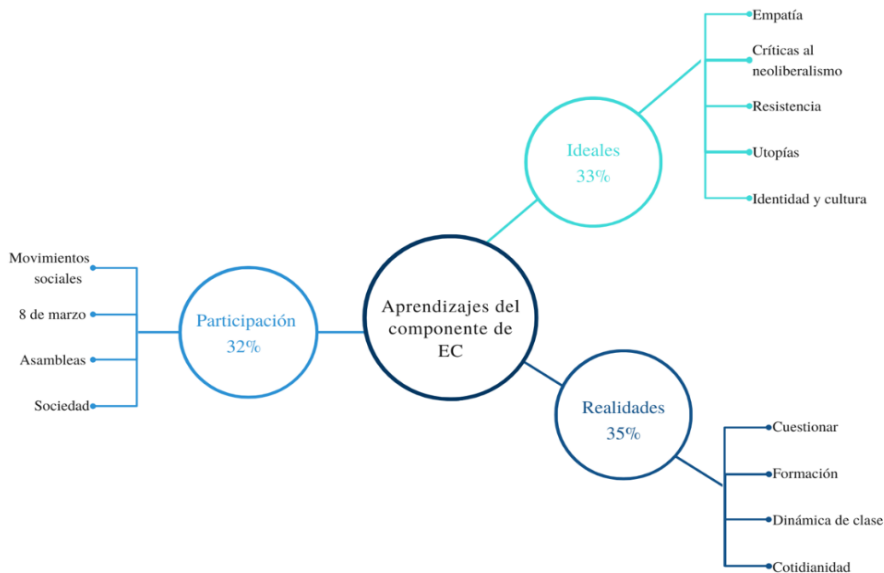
Empatía

Críticas al neoliberalismo

Resistencia

Utopías

Identidad y cultura

Ideales
33%

Movimientos sociales

8 de marzo

Asambleas

Sociedad

Participación
32%

Aprendizajes del componente de EC

Realidades
35%

Cuestionar

Formación

Dinámica de clase

Cotidianidad